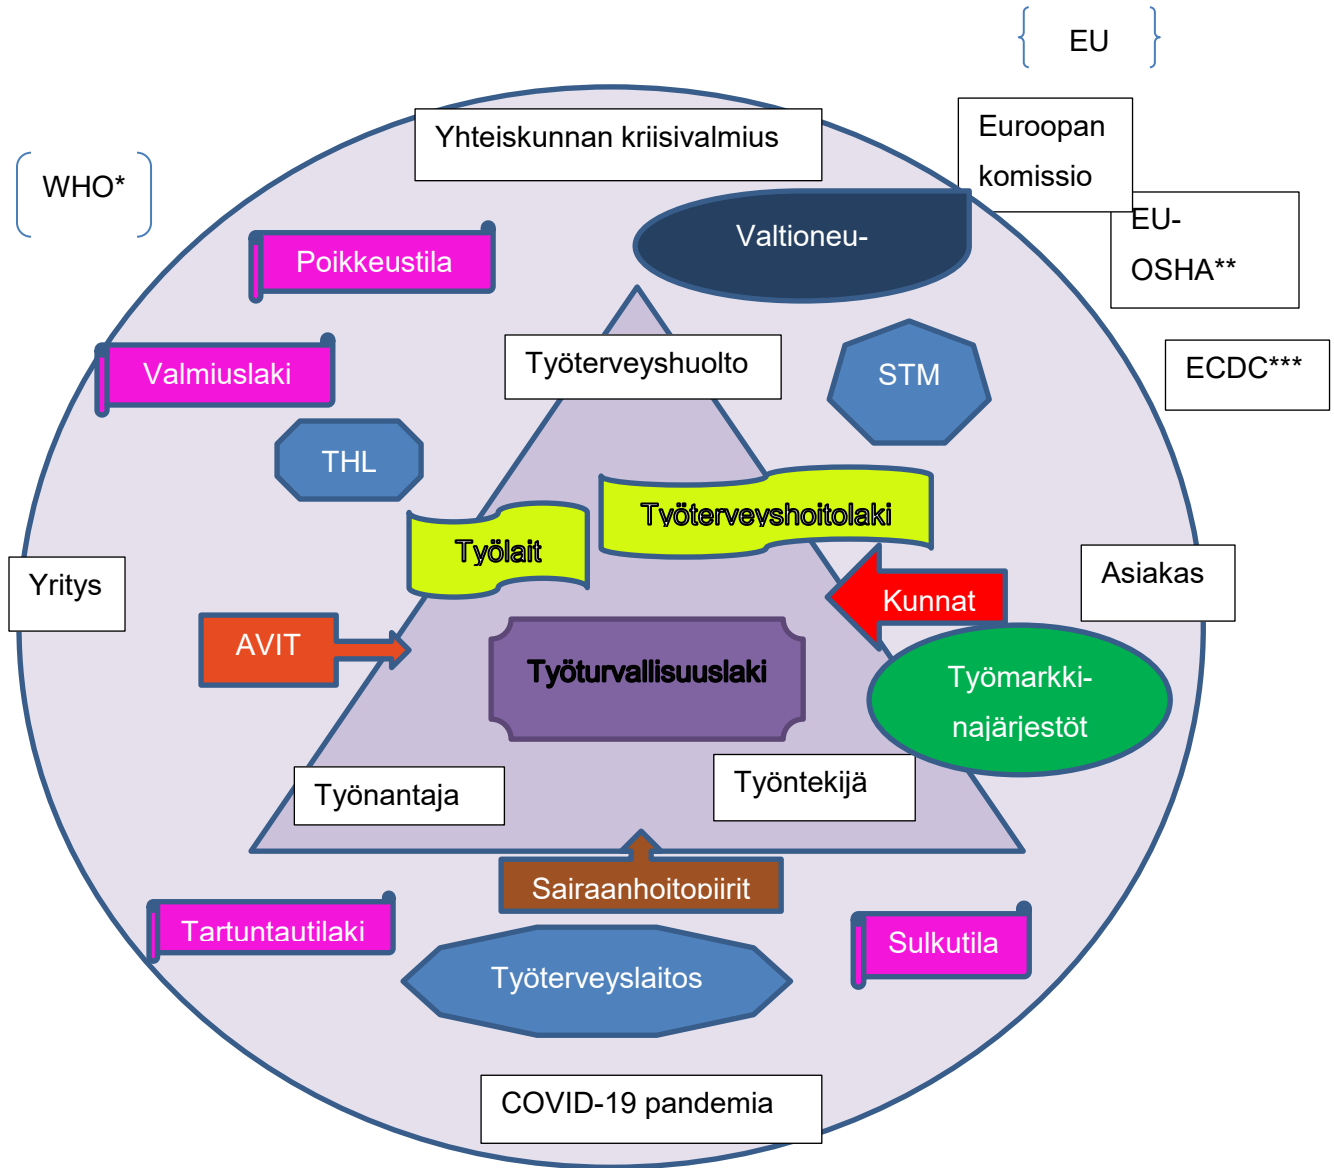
EU

Yhteiskunnan kriisivalmius

Euroopan komissio

WHO*

Valtioneu-

EU-OSHA**

Poikkeustila

Valmiuslaki

Työterveyshuolto

STM

ECDC***

THL

Työterveyshoitolaki

Työlait

Yritys

Asiakas

Kunnat

AVIT

Työturvallisuuslaki

Työmarkkinajärjestöt

Työnantaja

Työntekijä

Sairaanhoitopiirit

Tartuntautilaki

Sulkutila

Työterveyslaitos

COVID-19 pandemia